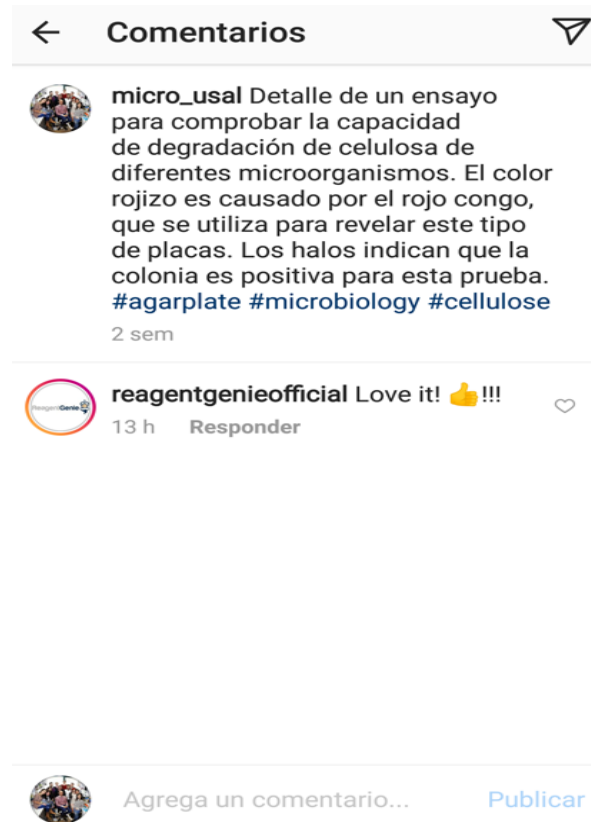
Comentarios

micro_usal Detalle de un ensayo para comprobar la capacidad de degradación de celulosa de diferentes microorganismos. El color rojizo es causado por el rojo congo, que se utiliza para revelar este tipo de placas. Los halos indican que la colonia es positiva para esta prueba. #agarplate #microbiology #cellulose
2 sem

ReagentGenie
reagentgenieofficial Love it! 👍!!!
13 h Responder

Agrega un comentario... Publicar